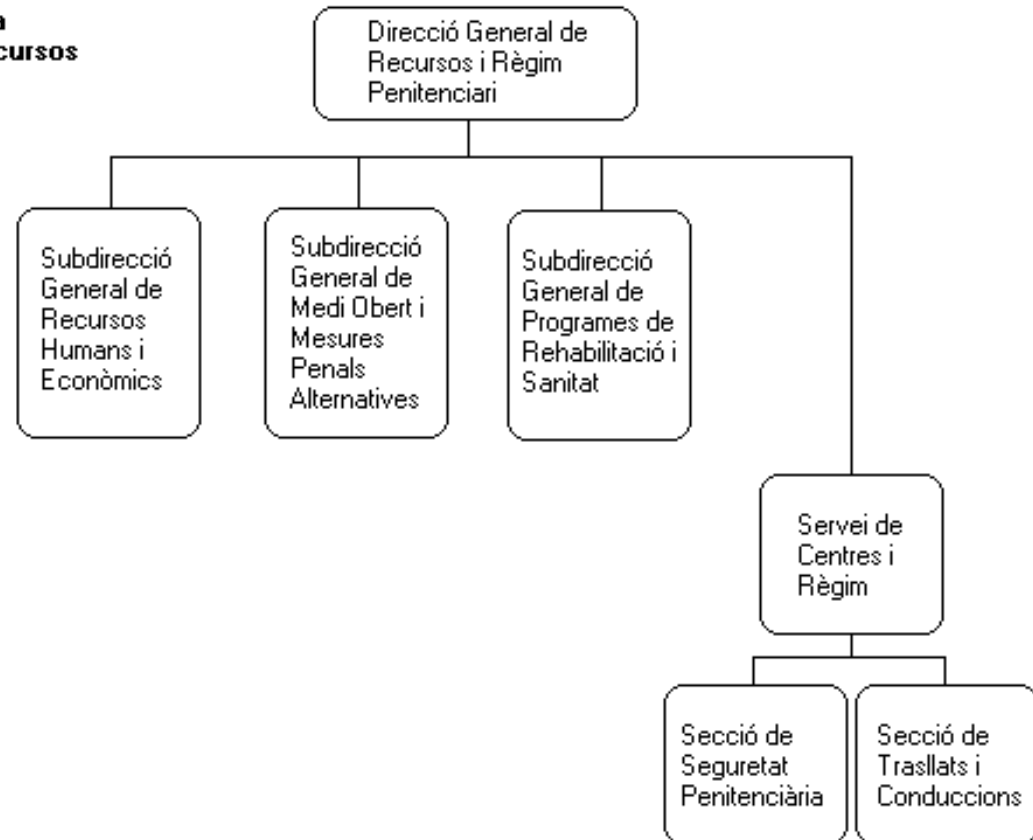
a
cursos

Direcció General de Recursos i Règim Penitenciari

Subdirecció General de Recursos Humans i Econòmics

Subdirecció General de Medi Obert i Mesures Penals Alternatives

Subdirecció General de Programes de Rehabilitació i Sanitat

Servei de Centres i Règim

Secció de Seguretat Penitenciària

Secció de Trasllats i Conduccions